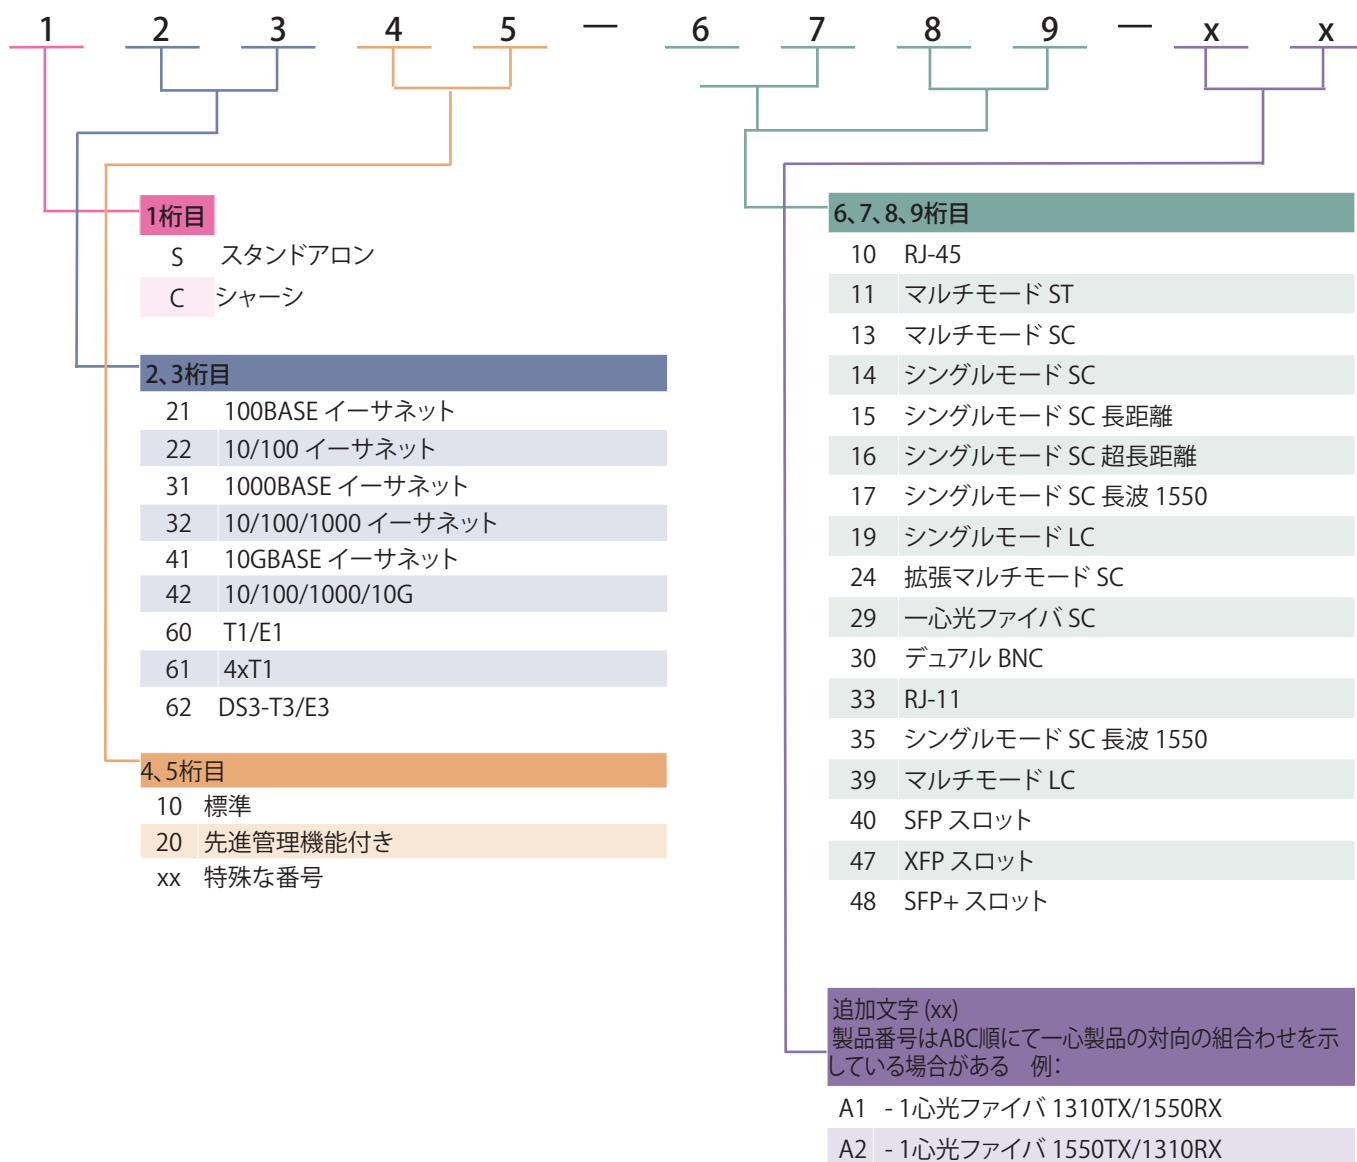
1 2 3 4 5 — 6 7 8 9 — x x

1桁目

| | |
|---|---|
| S | スタンドアロン |
| C | シャーシ |

2､3桁目

| | |
|---|---|
| 21 | 100BASE イーサネット |
| 22 | 10/100 イーサネット |
| 31 | 1000BASE イーサネット |
| 32 | 10/100/1000 イーサネット |
| 41 | 10GBASE イーサネット |
| 42 | 10/100/1000/10G |
| 60 | T1/E1 |
| 61 | 4xT1 |
| 62 | DS3-T3/E3 |

4､5桁目

| | |
|---|---|
| 10 | 標準 |
| 20 | 先進管理機能付き |
| xx | 特殊な番号 |

6､7､8､9桁目

| | |
|---|---|
| 10 | RJ-45 |
| 11 | マルチモード ST |
| 13 | マルチモード SC |
| 14 | シングルモード SC |
| 15 | シングルモード SC 長距離 |
| 16 | シングルモード SC 超長距離 |
| 17 | シングルモード SC 長波 1550 |
| 19 | シングルモード LC |
| 24 | 拡張マルチモード SC |
| 29 | 一心光ファイバ SC |
| 30 | デュアル BNC |
| 33 | RJ-11 |
| 35 | シングルモード SC 長波 1550 |
| 39 | マルチモード LC |
| 40 | SFP スロット |
| 47 | XFP スロット |
| 48 | SFP+ スロット |

追加文字 (xx)
製品番号はABC順にて一心製品の対向の組合わせを示している場合がある　例:

| | |
|---|---|
| A1 | - 1心光ファイバ 1310TX/1550RX |
| A2 | - 1心光ファイバ 1550TX/1310RX |